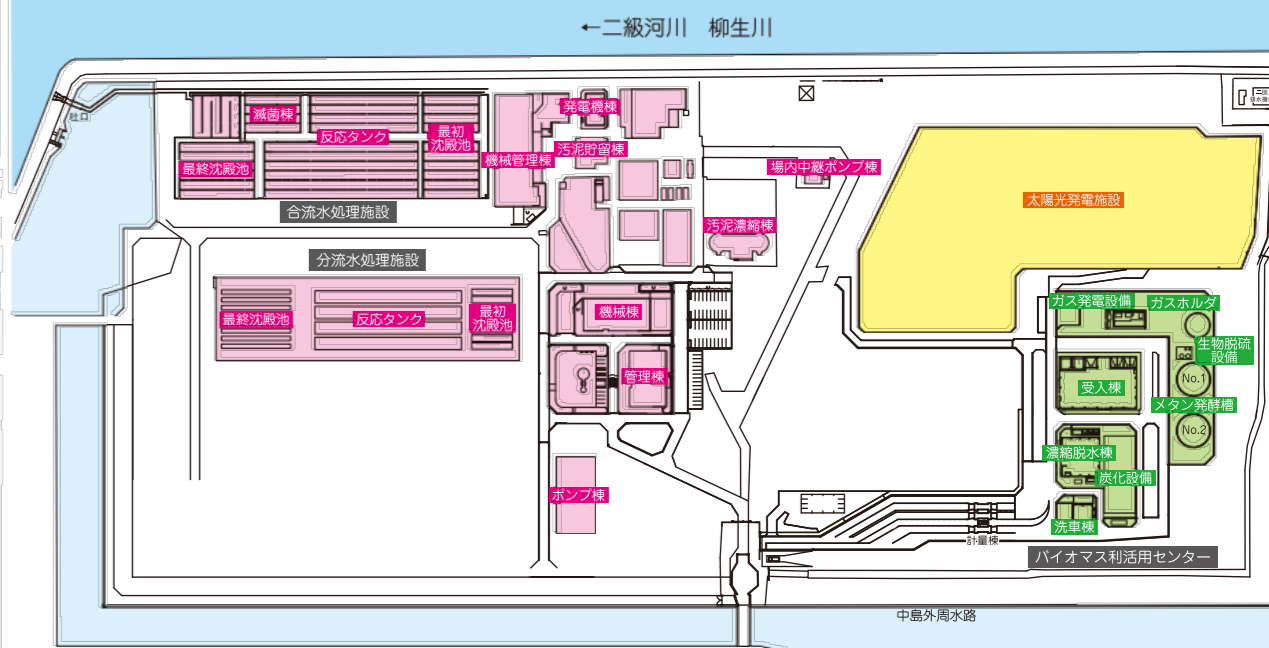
←二級河川　柳生川

吐口

滅菌棟
反応タンク
最初沈殿池
最終沈殿池
合流水処理施設

発電機棟
汚泥貯留棟
機械管理棟

場内中継ポンプ棟
汚泥濃縮棟

太陽光発電施設

分流水処理施設
最終沈殿池
反応タンク
最初沈殿池

機械棟
管理棟

ガス発電設備
ガスホルダ
生物脱硫設備
受入棟
No.1
メタン発酵槽
No.2
濃縮脱水棟
炭化設備
洗車棟

ポンプ棟

計量棟
バイオマス利活用センター

中島外周水路